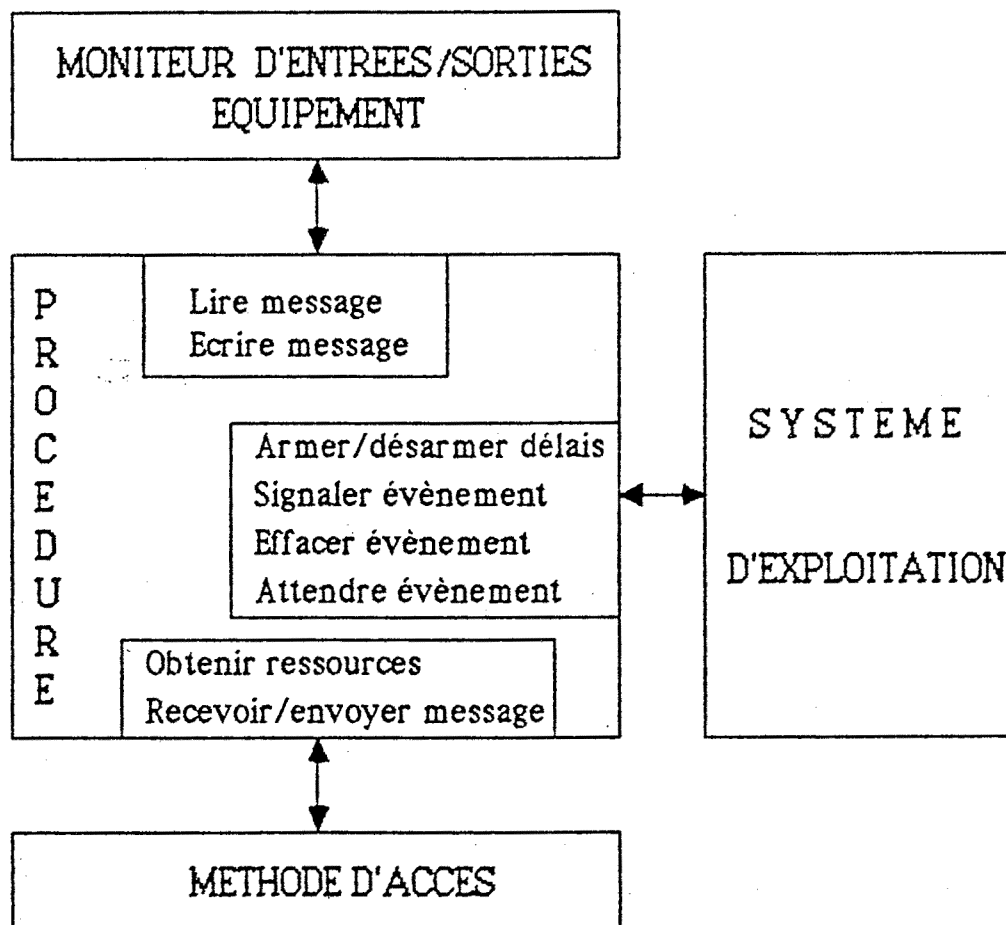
MONITEUR D'ENTREES/SORTIES
EQUIPEMENT

P
R
O
C
E
D
U
R
E

Lire message
Ecrire message

Armer/désarmer délais
Signaler évènement
Effacer évènement
Attendre évènement

Obtenir ressources
Recevoir/envoyer message

SYSTEME

D'EXPLOITATION

METHODE D'ACCES